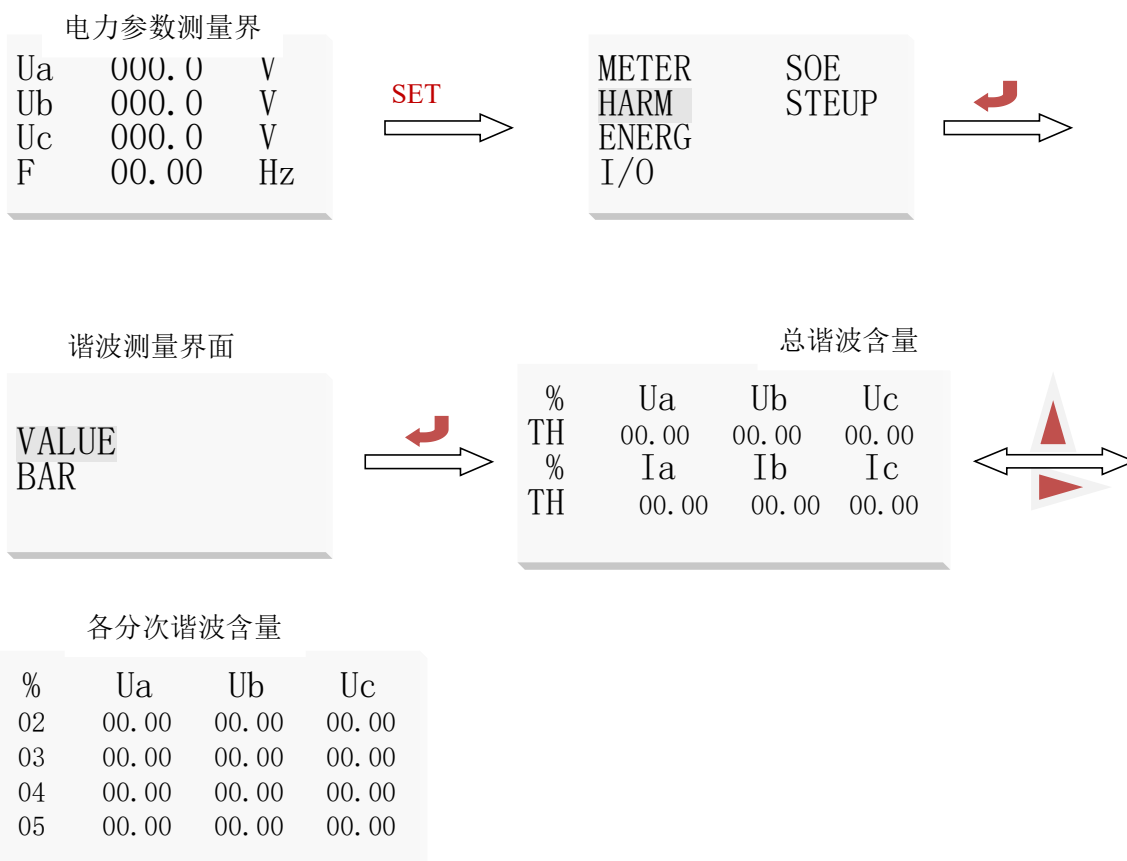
电力参数测量界

Ua 000.0 V
Ub 000.0 V
Uc 000.0 V
F 00.00 Hz

SET

METER SOE
HARM STEUP
ENERG
I/O

谐波测量界面

VALUE
BAR

总谐波含量

| % | Ua | Ub | Uc |
|---|---|---|---|
| TH | 00.00 | 00.00 | 00.00 |
| % | Ia | Ib | Ic |
| TH | 00.00 | 00.00 | 00.00 |

各分次谐波含量

| % | Ua | Ub | Uc |
|---|---|---|---|
| 02 | 00.00 | 00.00 | 00.00 |
| 03 | 00.00 | 00.00 | 00.00 |
| 04 | 00.00 | 00.00 | 00.00 |
| 05 | 00.00 | 00.00 | 00.00 |